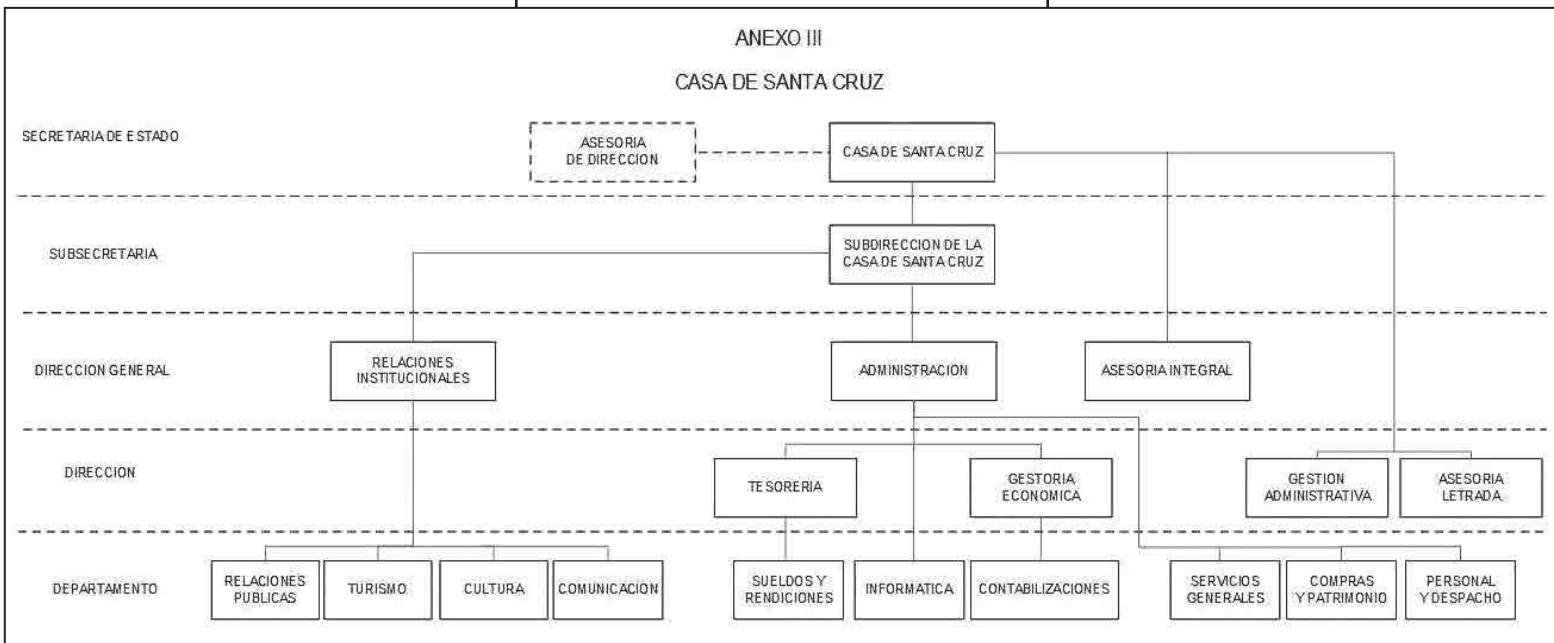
ANEXO III

CASA DE SANTA CRUZ

SECRETARIA DE ESTADO

ASESORIA DE DIRECCION

CASA DE SANTA CRUZ

SUBSECRETARIA

SUBDIRECCION DE LA CASA DE SANTA CRUZ

DIRECCION GENERAL

RELACIONES INSTITUCIONALES

ADMINISTRACION

ASESORIA INTEGRAL

DIRECCION

TESORERIA

GESTORIA ECONOMICA

GESTION ADMINISTRATIVA

ASESORIA LETRADA

DEPARTAMENTO

RELACIONES PUBLICAS

TURISMO

CULTURA

COMUNICACION

SUELDOS Y RENDICIONES

INFORMATICA

CONTABILIZACIONES

SERVICIOS GENERALES

COMPRAS Y PATRIMONIO

PERSONAL Y DESPACHO